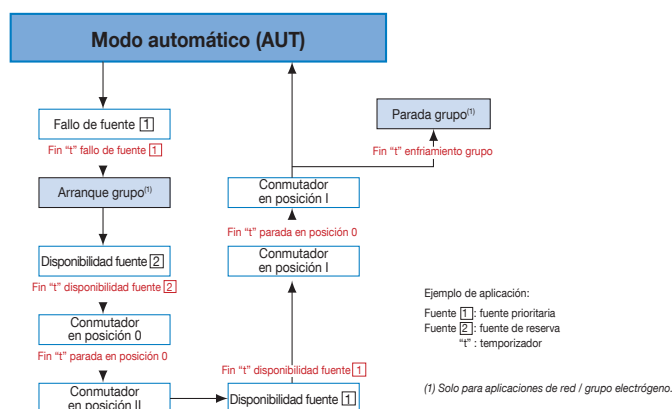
Modo automático (AUT)

Fallo de fuente 1

Fin "t" fallo de fuente 1

Arranque grupo$^{(1)}$

Disponibilidad fuente 2

Fin "t" disponibilidad fuente 2

Conmutador en posición 0

Fin "t" parada en posición 0

Conmutador en posición II

Disponibilidad fuente 1

Fin "t" disponibilidad fuente 1

Conmutador en posición I

Fin "t" parada en posición 0

Conmutador en posición I

Fin "t" enfriamiento grupo

Parada grupo$^{(1)}$

Ejemplo de aplicación:

Fuente 1: fuente prioritaria
Fuente 2: fuente de reserva
"t" : temporizador

(1) Solo para aplicaciones de red / grupo electrógeno.